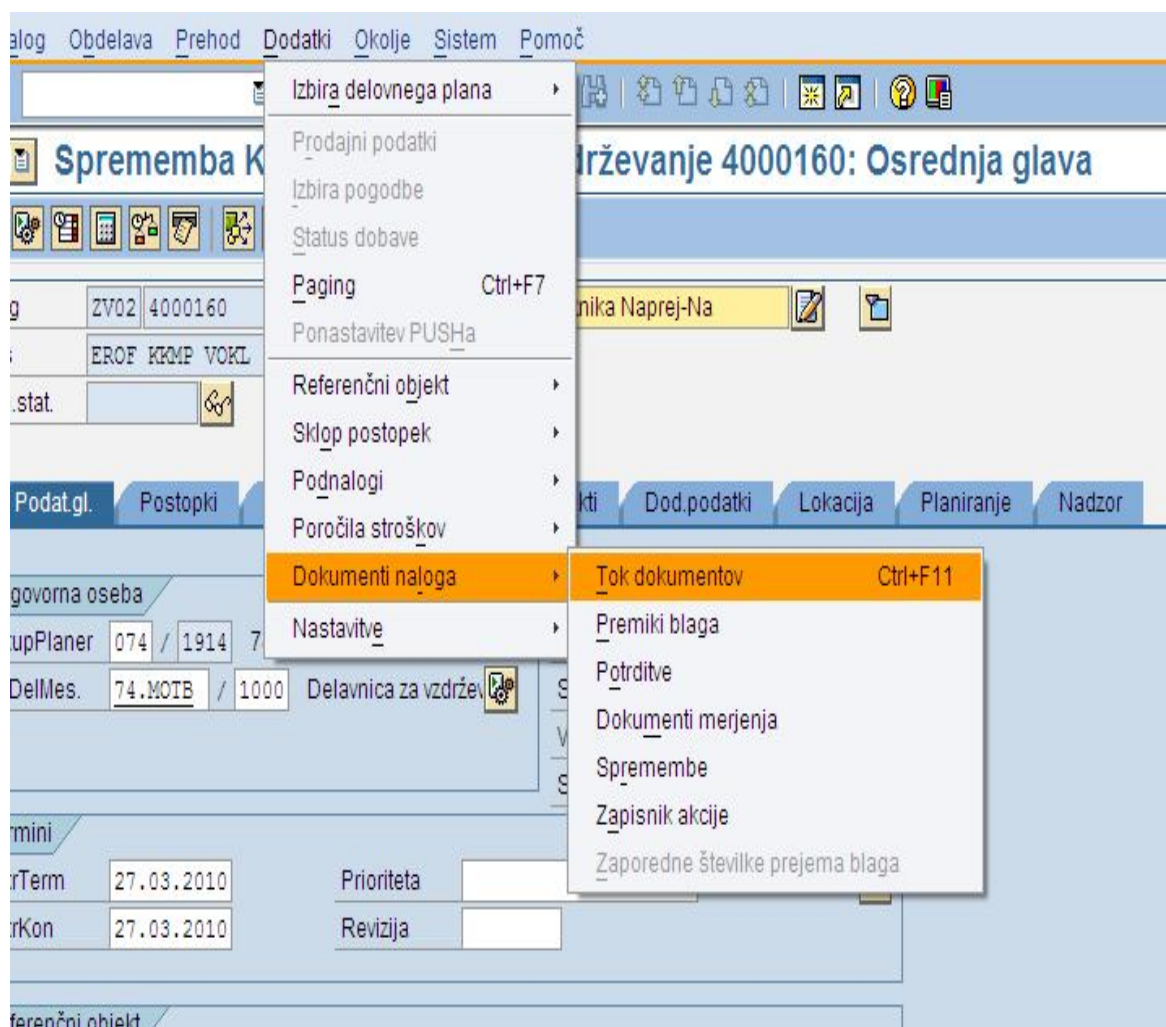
alog Obdelava Prehod Dodatki Okolje Sistem Pomoč

Spremememba K drževanje 4000160: Osrednja glava

Izbira delovnega plana
Prodajni podatki
Izbira pogodbe
Status dobave
Paging Ctrl+F7
Ponastavitev PUSHa
Referenčni objekt
Sklop postopek
Podnalogi
Poročila stroškov
Dokumenti naloga
Nastavitve

Tok dokumentov Ctrl+F11
Premiki blaga
Potrditve
Dokumenti merjenja
Spremembe
Zapisnik akcije
Zaporedne številke prejema blaga

g ZV02 4000160
EROF KKMP VOKL
.stat.
nika Naprej-Na

Podat.gl. Postopki kti Dod.podatki Lokacija Planiranje Nadzor

govorna oseba
upPlaner 074 / 1914 7
DelMes. 74.MOTB / 1000 Delavnica za vzdrže

rmini
rTerm 27.03.2010 Prioriteta
rKon 27.03.2010 Revizija

ferenčni objekt